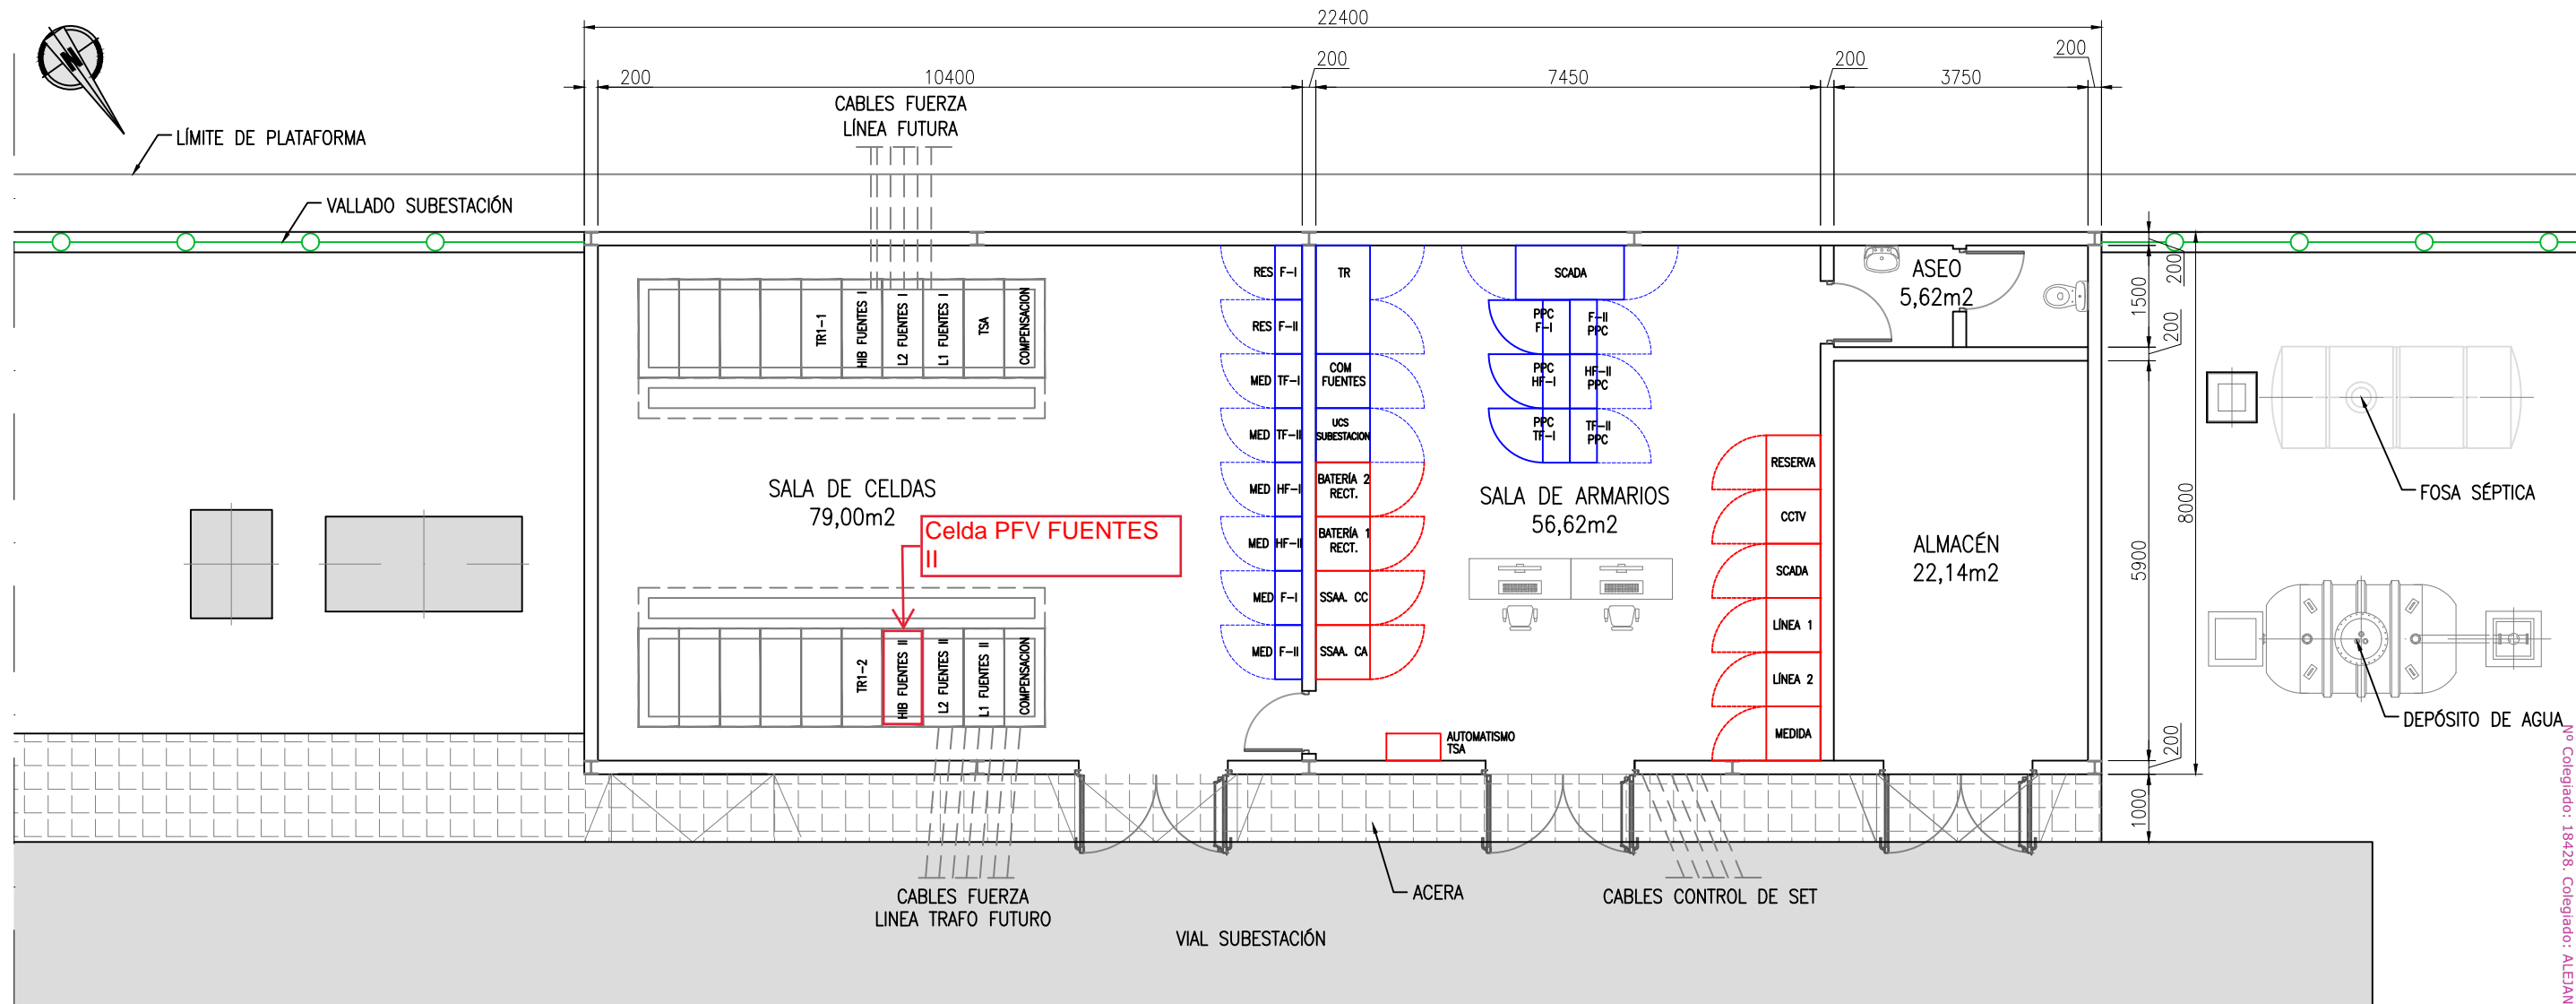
22400

200
10400
200
7450
200
3750
200

N

CABLES FUERZA
LÍNEA FUTURA

LÍMITE DE PLATAFORMA

VALLADO SUBESTACIÓN

TR1-1
HIB FUENTES I
L2 FUENTES I
L1 FUENTES I
TSA
COMPENSACION

SALA DE CELDAS
79,00m2

Celda PFV FUENTES II

TR1-2
HIB FUENTES II
L2 FUENTES II
L1 FUENTES II
COMPENSACION

RES F-I
RES F-II
MED TF-I
MED TF-II
MED HF-I
MED HF-II
MED F-I
MED F-II

TR
COM FUENTES
UCS SUBESTACION
BATERÍA 2 RECT.
BATERÍA 1 RECT.
SSAA. CC
SSAA. CA

SCADA
PPC F-I
F-II PPC
PPC HF-I
HF-II PPC
PPC TF-I
TF-II PPC

SALA DE ARMARIOS
56,62m2

AUTOMATISMO TSA

RESERVA
CCTV
SCADA
LÍNEA 1
LÍNEA 2
MEDIDA

ASEO
5,62m2

ALMACÉN
22,14m2

1500
200
200
5900
8000
200
1000

FOSA SÉPTICA

DEPÓSITO DE AGUA

CABLES FUERZA
LINEA TRAFO FUTURO

ACERA

CABLES CONTROL DE SET

VIAL SUBESTACIÓN

Nº Colegiado: 18428. Colegiado: ALEJAN